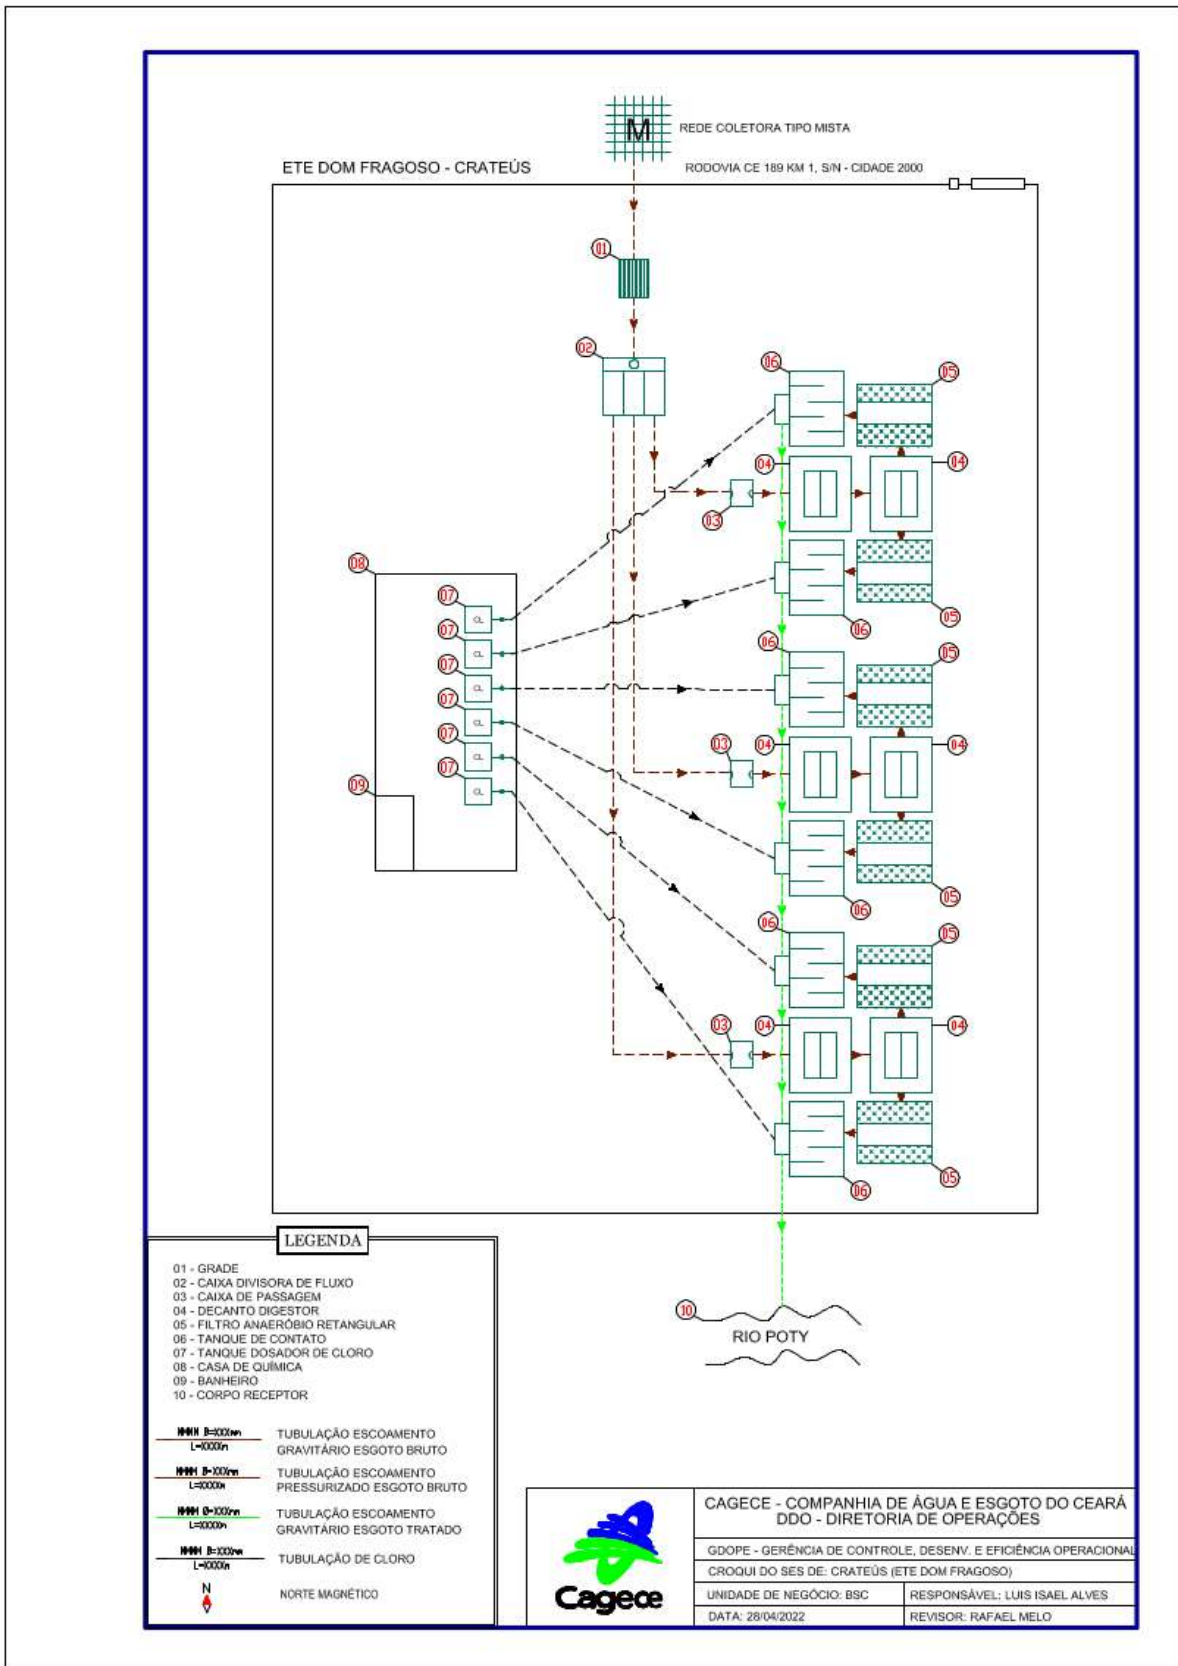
M
REDE COLETORA TIPO MISTA

ETE DOM FRAGOSO - CRATEÚS

RODOVIA CE 189 KM 1, S/N - CIDADE 2000

01
02
06
05
04
04
03
08
07
07
07
07
07
07
CL
CL
CL
CL
CL
CL
05
06
06
05
03
04
04
09
05
06
06
05
03
04
04
05
06
10
RIO POTY

LEGENDA

01 - GRADE
02 - CAIXA DIVISORA DE FLUXO
03 - CAIXA DE PASSAGEM
04 - DECANTO DIGESTOR
05 - FILTRO ANAERÓBIO RETANGULAR
06 - TANQUE DE CONTATO
07 - TANQUE DOSADOR DE CLORO
08 - CASA DE QUÍMICA
09 - BANHEIRO
10 - CORPO RECEPTOR

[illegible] L=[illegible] TUBULAÇÃO ESCOAMENTO GRAVITÁRIO ESGOTO BRUTO
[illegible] L=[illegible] TUBULAÇÃO ESCOAMENTO PRESSURIZADO ESGOTO BRUTO
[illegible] L=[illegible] TUBULAÇÃO ESCOAMENTO GRAVITÁRIO ESGOTO TRATADO
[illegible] L=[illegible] TUBULAÇÃO DE CLORO
N NORTE MAGNÉTICO

Cagece

CAGECE - COMPANHIA DE ÁGUA E ESGOTO DO CEARÁ
DDO - DIRETORIA DE OPERAÇÕES
GDOPE - GERÊNCIA DE CONTROLE, DESENV. E EFICIÊNCIA OPERACIONAL
CROQUI DO SES DE: CRATEÚS (ETE DOM FRAGOSO)
UNIDADE DE NEGÓCIO: BSC | RESPONSÁVEL: LUIS ISAEL ALVES
DATA: 28/04/2022 | REVISOR: RAFAEL MELO